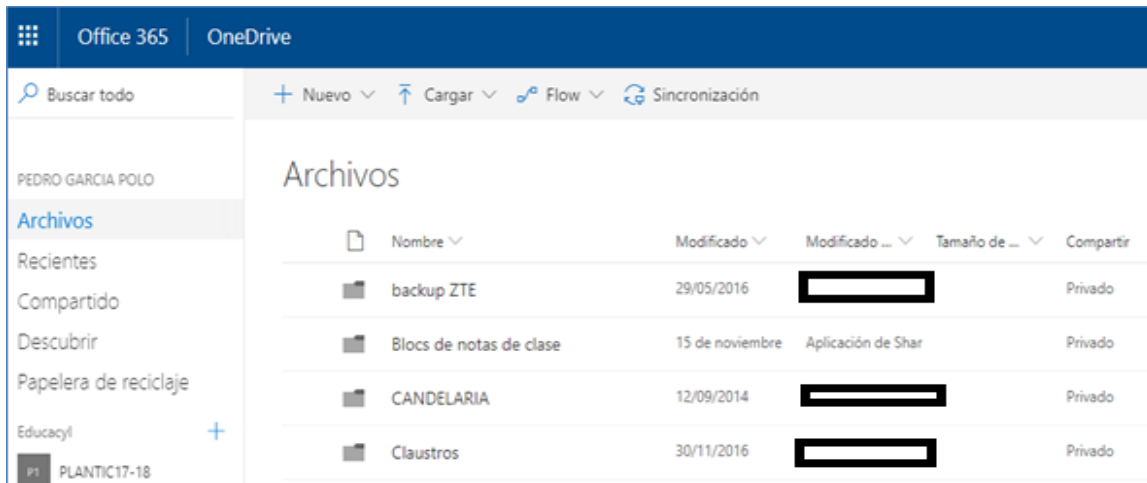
Office 365 OneDrive

Buscar todo

+ Nuevo Cargar Flow Sincronización

PEDRO GARCIA POLO

Archivos

Recientes

Compartido

Descubrir

Papelera de reciclaje

Educacyl +

P1 PLANTIC17-18

Archivos

| Nombre | Modificado | Modificado ... | Tamaño de ... | Compartir |
|---|---|---|---|---|
| backup ZTE | 29/05/2016 | | | Privado |
| Blocs de notas de clase | 15 de noviembre | Aplicación de Shar | | Privado |
| CANDELARIA | 12/09/2014 | | | Privado |
| Claustros | 30/11/2016 | | | Privado |